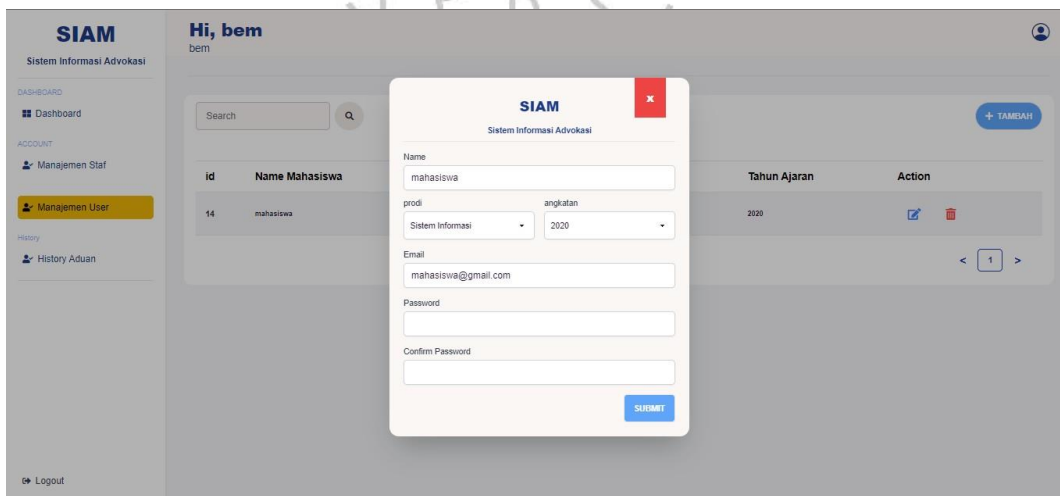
SIAM
Sistem Informasi Advokasi

DASHBOARD
Dashboard
ACCOUNT
Manajemen Staf
Manajemen User
History
History Aduan

Logout

Hi, bem
bem

Search

+ TAMBAH

| id | Name Mahasiswa | Tahun Ajaran | Action |
|---|---|---|---|
| 14 | mahasiswa | 2020 | |

< 1 >

SIAM
Sistem Informasi Advokasi
x

Name
mahasiswa
prodi
Sistem Informasi
angkatan
2020
Email
mahasiswa@gmail.com
Password

Confirm Password

SUBMIT